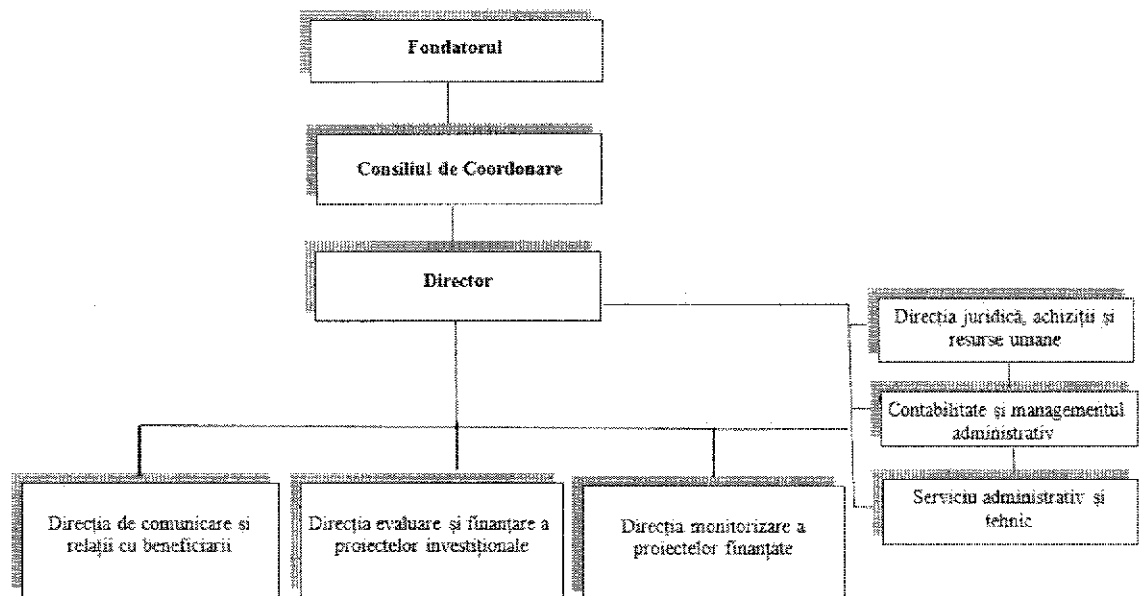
Fondatorul

Consiliul de Coordonare

Director

Direcția juridică, achiziții și resurse umane

Contabilitate și managementul administrativ

Serviciu administrativ și tehnic

Direcția de comunicare si relații cu beneficiarii

Direcția evaluare și finanțare a proiectelor investiționale

Direcția monitorizare a proiectelor finanțate